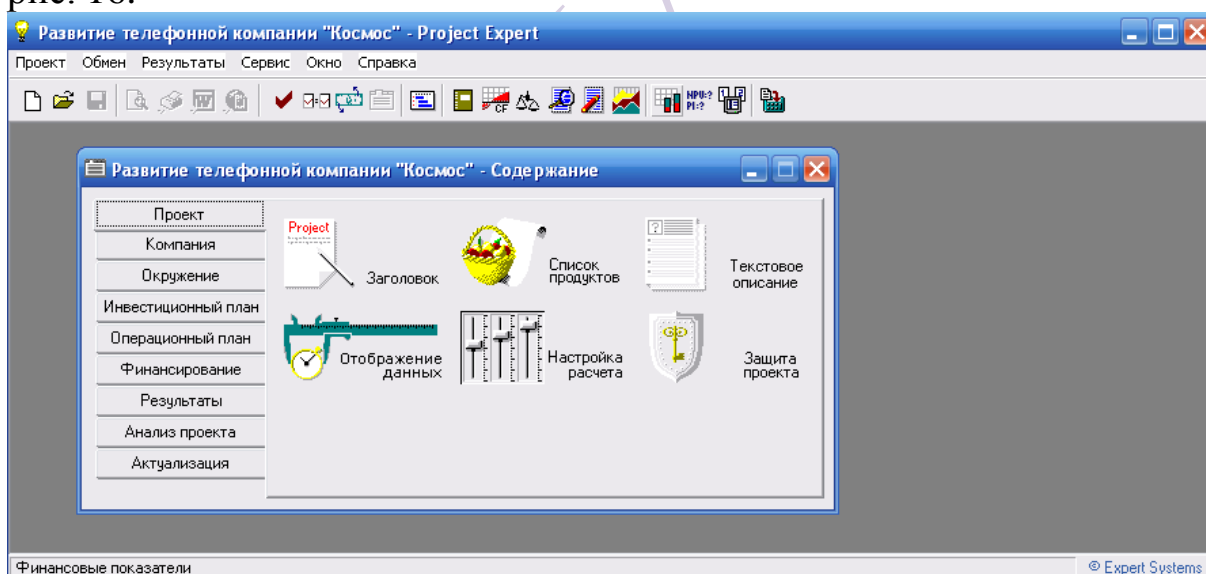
рис. 16.

Развитие телефонной компании "Космос" - Project Expert

Проект Обмен Результаты Сервис Окно Справка

NPV=? PI=?

Развитие телефонной компании "Космос" - Содержание

Проект
Компания
Окружение
Инвестиционный план
Операционный план
Финансирование
Результаты
Анализ проекта
Актуализация

Project

Заголовок

Список продуктов

Текстовое описание

Отображение данных

Настройка расчета

Защита проекта

Финансовые показатели

© Expert Systems